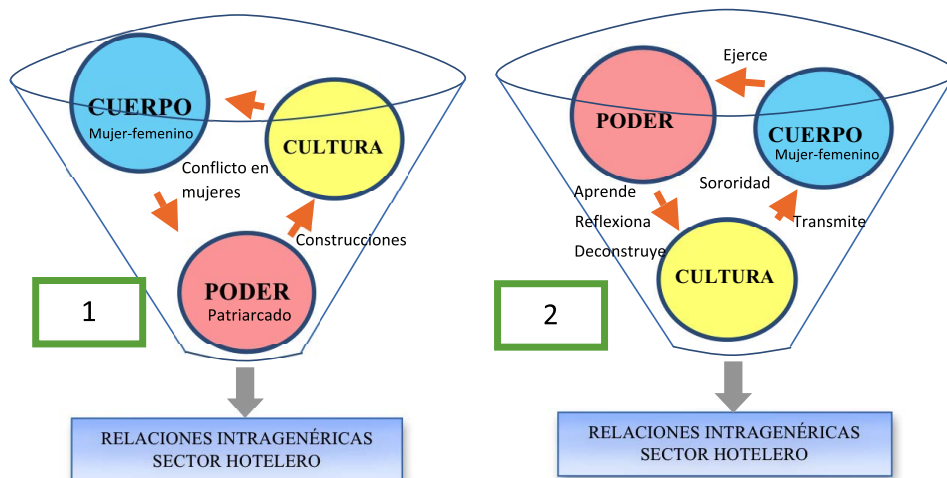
CUERPO
Mujer-femenino

CULTURA

Conflicto en mujeres

Construcciones

PODER
Patriarcado

1

RELACIONES INTRAGENÉRICAS
SECTOR HOTELERO

Ejerce

PODER

CUERPO
Mujer-femenino

Aprende
Reflexiona
Deconstruye

Sororidad

Transmite

CULTURA

2

RELACIONES INTRAGENÉRICAS
SECTOR HOTELERO